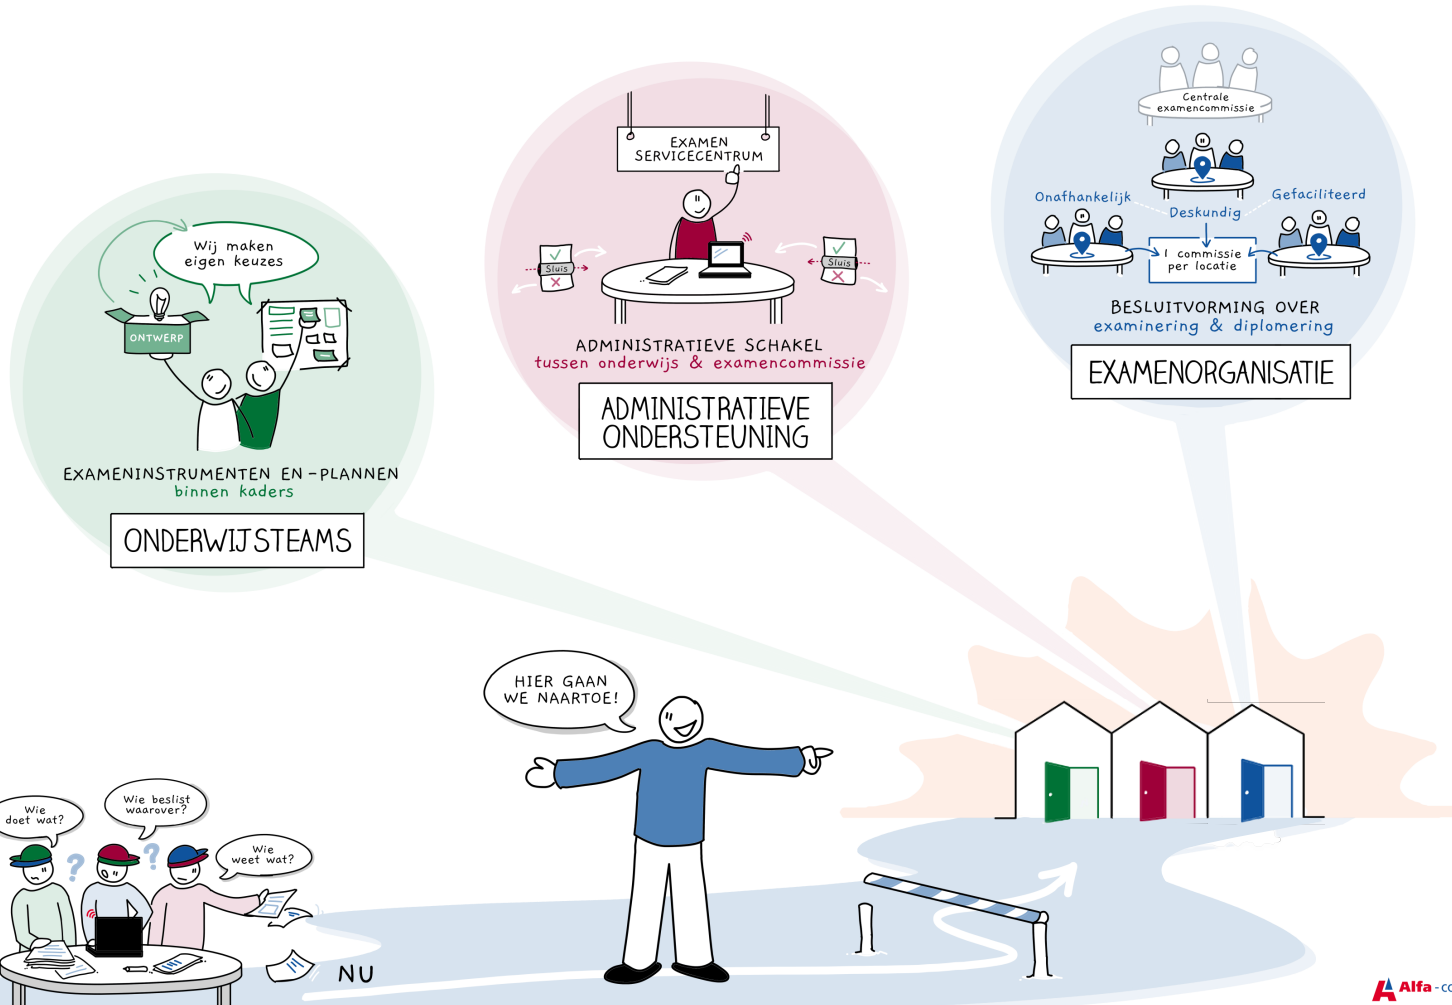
Wij maken eigen keuzes

ONTWERP

EXAMENINSTRUMENTEN EN -PLANNEN
binnen kaders

ONDERWIJSTEAMS

EXAMEN SERVICECENTRUM

Sluis

Sluis

ADMINISTRATIEVE SCHAKEL
tussen onderwijs & examencommissie

ADMINISTRATIEVE ONDERSTEUNING

Centrale examencommissie

Onafhankelijk

Deskundig

Gefaciliteerd

1 commissie per locatie

BESLUITVORMING OVER
examinering & diplomering

EXAMENORGANISATIE

HIER GAAN WE NAARTOE!

Wie doet wat?

Wie beslist waarover?

Wie weet wat?

NU

Alfa-co